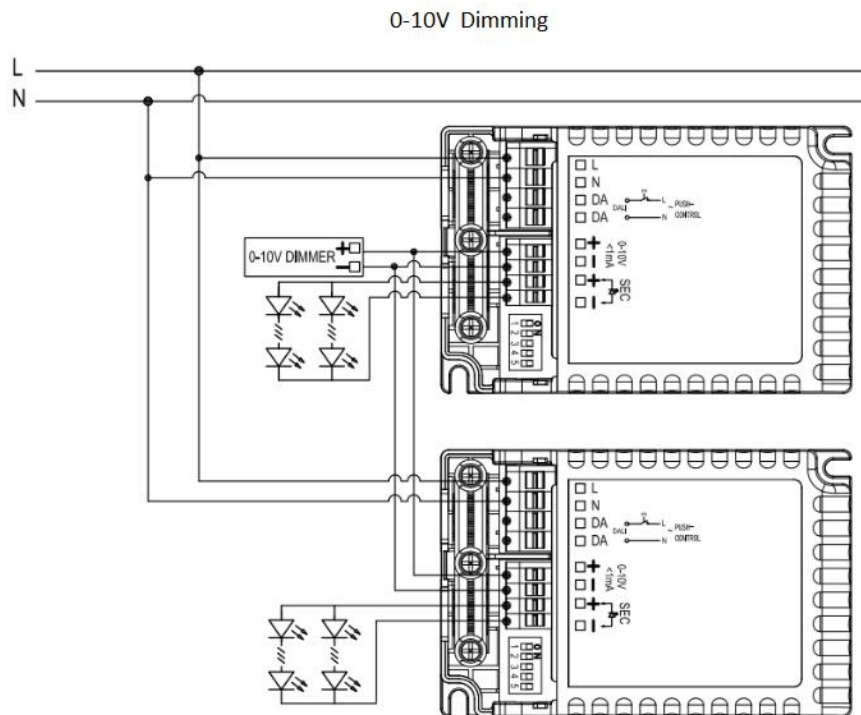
0-10V Dimming

L

N

L

N

DA

DA

DALI

L

N

PUSH-CONTROL

+

−

0-10V

<1mA

+

−

SEC

ON

1 2 3 4 5

0-10V DIMMER

+

−

L

N

DA

DA

DALI

L

N

PUSH-CONTROL

+

−

0-10V

<1mA

+

−

SEC

ON

1 2 3 4 5